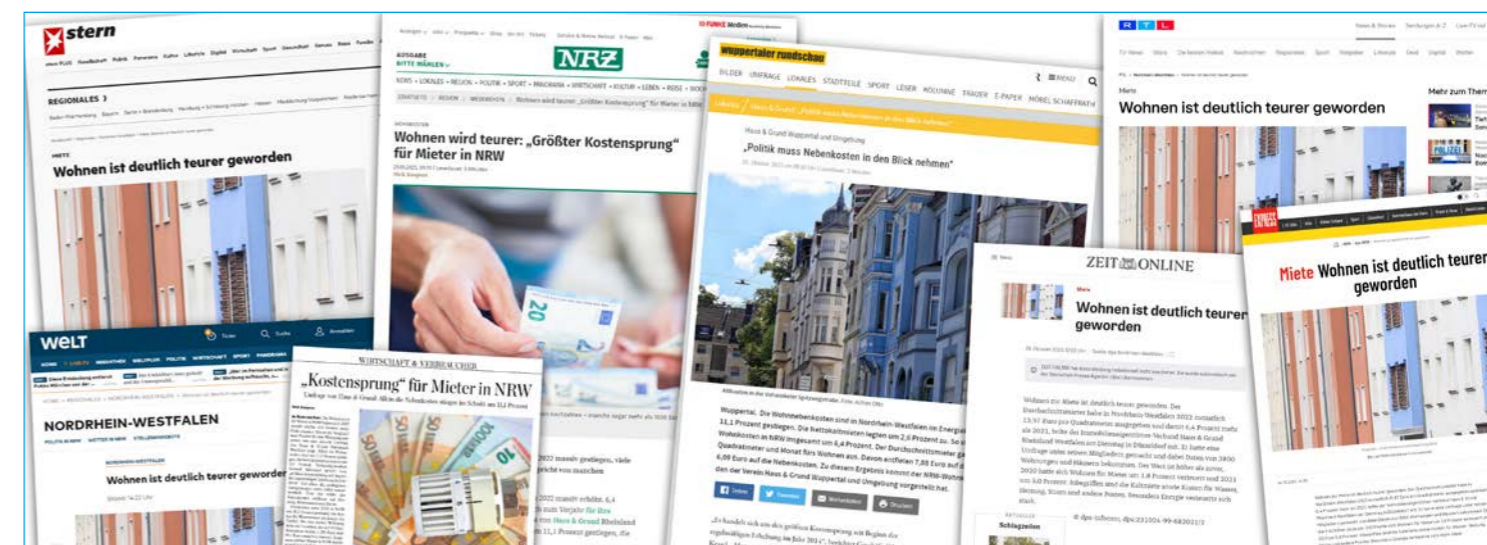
stern

REGIONALES

Miete

Wohnen ist deutlich teurer geworden

NRZ

AUSGABE BITTE WÄHLEN

Wohnen wird teurer: „Größter Kostensprung" für Mieter in NRW

wuppertaler rundschau

BILDER UMFRAGE LOKALES STADTTEILE SPORT LESER KOLUMNE TRAUER E-PAPER MÖBEL SCHAFFRATH

Haus & Grund Wuppertal und Umgebung

„Politik muss Nebenkosten in den Blick nehmen"

Wuppertal. Die Wohnnebenkosten sind in Nordrhein-Westfalen im Energie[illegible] 11,1 Prozent gestiegen. Die Nettokaltmieten legen um 2,0 Prozent zu. So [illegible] Wohnkosten in NRW insgesamt um 6,4 Prozent. Der Durchschnittsmieter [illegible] Quadratmeter und Monat fürs Wohnen aus. Davon entfielen 7,88 Euro auf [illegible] 6,09 Euro auf die Nebenkosten. Zu diesem Ergebnis kommt der NRW-Wohne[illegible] den der Verein Haus & Grund Wuppertal und Umgebung vorgestellt hat.

Teilen Twittern Weiterleiten Drucken

RTL

Miete

Wohnen ist deutlich teurer geworden

Mehr zum The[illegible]

WELT

NORDRHEIN-WESTFALEN

Wohnen ist deutlich teurer geworden

WIRTSCHAFT & VERBRAUCHER

„Kostensprung" für Mieter in NRW

ZEIT ONLINE

Miete

Wohnen ist deutlich teurer geworden

Schlagzeilen

EXPRESS

Miete Wohnen ist deutlich teurer geworden